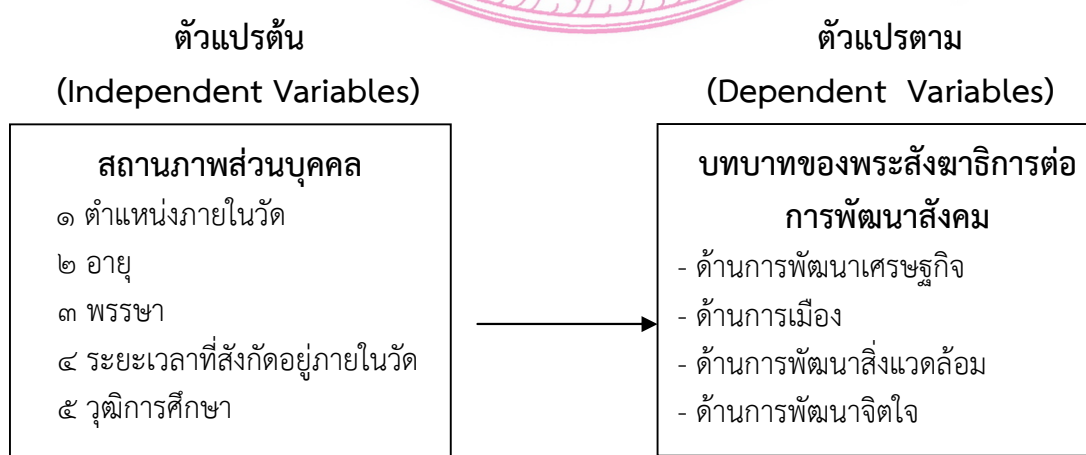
ตัวแปรต้น
(Independent Variables)

สถานภาพส่วนบุคคล
๑ ตำแหน่งภายในวัด
๒ อายุ
๓ พรรษา
๔ ระยะเวลาที่สังกัดอยู่ภายในวัด
๕ วุฒิการศึกษา

ตัวแปรตาม
(Dependent Variables)

บทบาทของพระสังฆาธิการต่อการพัฒนาสังคม
- ด้านการพัฒนาเศรษฐกิจ
- ด้านการเมือง
- ด้านการพัฒนาสิ่งแวดล้อม
- ด้านการพัฒนาจิตใจ